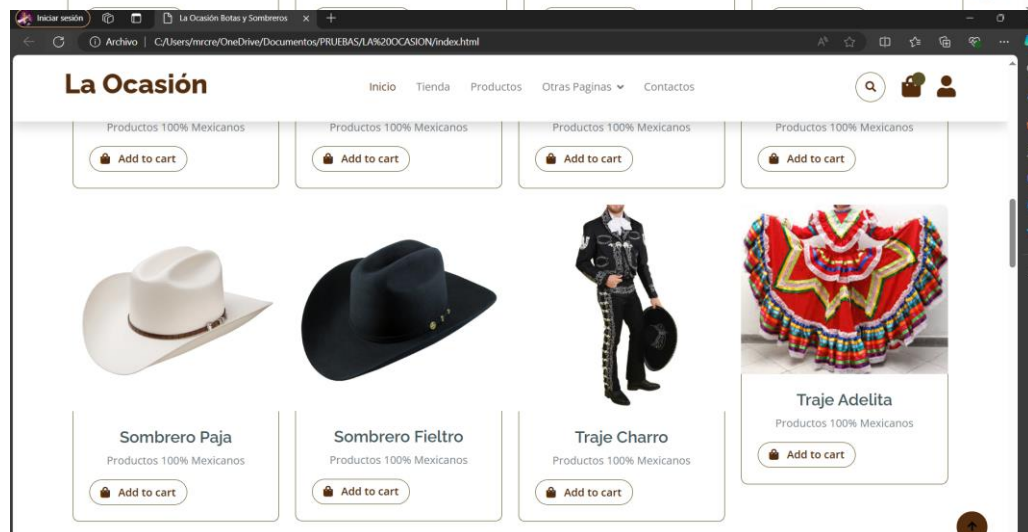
Iniciar sesión
La Ocasión Botas y Sombreros
Archivo | C:/Users/mrcre/OneDrive/Documentos/PRUEBAS/LA%20OCASION/index.html

La Ocasión
Inicio Tienda Productos Otras Paginas Contactos

Productos 100% Mexicanos
Add to cart

Productos 100% Mexicanos
Add to cart

Productos 100% Mexicanos
Add to cart

Productos 100% Mexicanos
Add to cart

Sombrero Paja
Productos 100% Mexicanos
Add to cart

Sombrero Fieltro
Productos 100% Mexicanos
Add to cart

Traje Charro
Productos 100% Mexicanos
Add to cart

Traje Adelita
Productos 100% Mexicanos
Add to cart